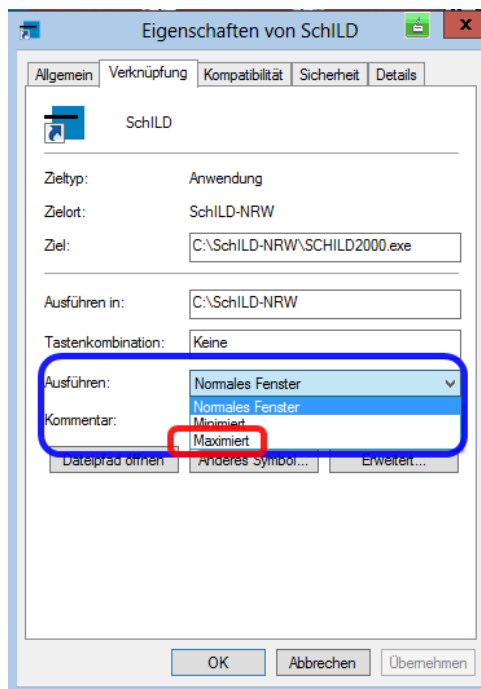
Eigenschaften von SchILD

Allgemein | Verknüpfung | Kompatibilität | Sicherheit | Details

SchILD

Zieltyp: Anwendung

Zielort: SchILD-NRW

Ziel: C:\SchILD-NRW\SCHILD2000.exe

Ausführen in: C:\SchILD-NRW

Tastenkombination: Keine

Ausführen: Normales Fenster

Normales Fenster
Minimiert
Maximiert

Kommentar:

Dateipfad öffnen | Anderes Symbol... | Erweitert...

OK | Abbrechen | Übernehmen